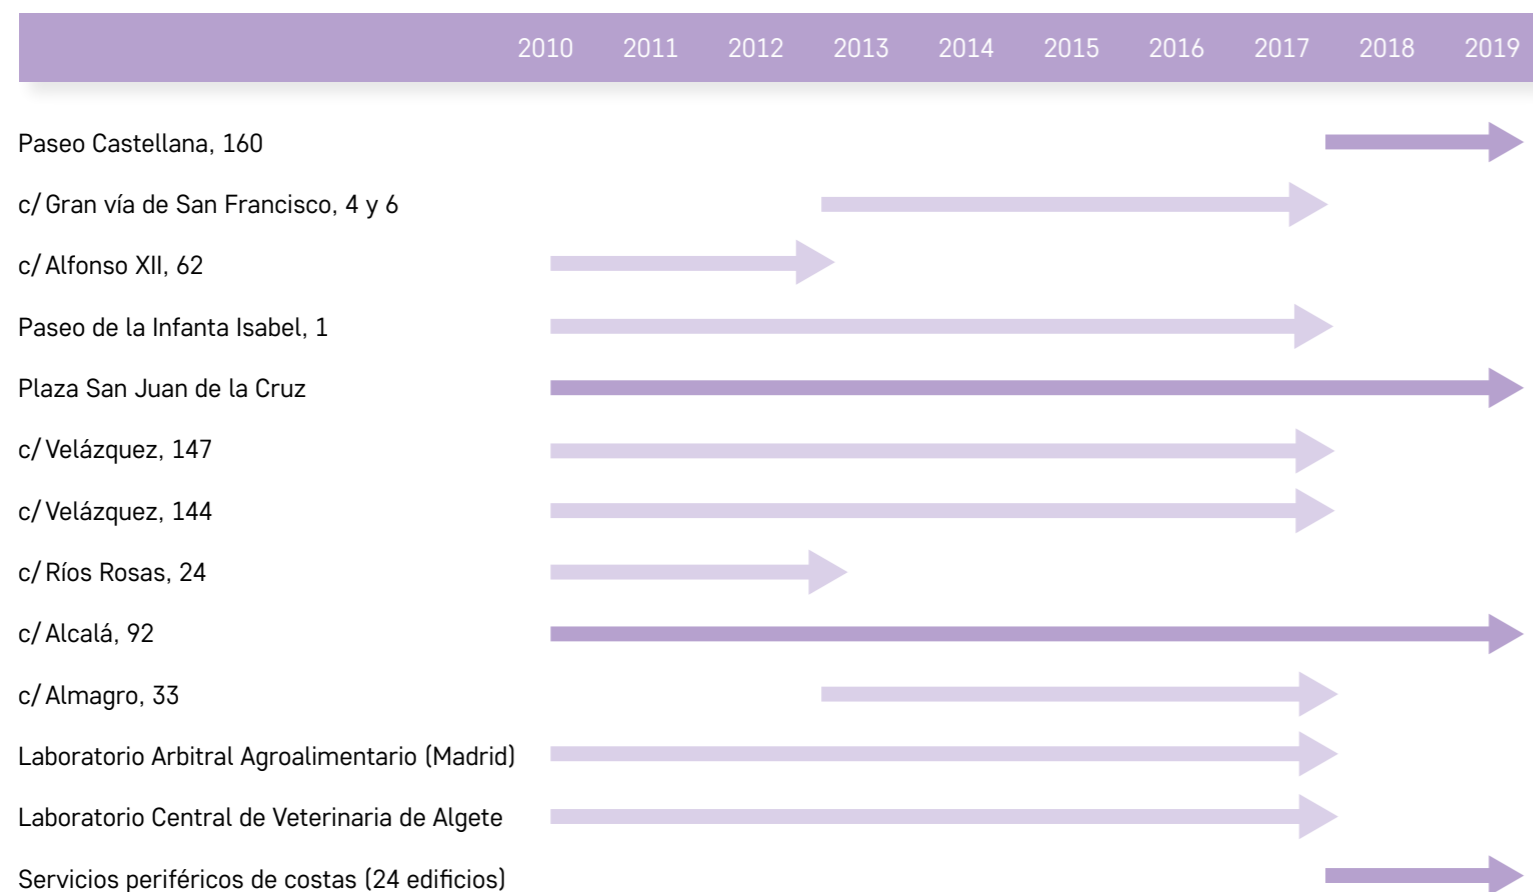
2010 2011 2012 2013 2014 2015 2016 2017 2018 2019

Paseo Castellana, 160

c/ Gran vía de San Francisco, 4 y 6

c/ Alfonso XII, 62

Paseo de la Infanta Isabel, 1

Plaza San Juan de la Cruz

c/ Velázquez, 147

c/ Velázquez, 144

c/ Ríos Rosas, 24

c/ Alcalá, 92

c/ Almagro, 33

Laboratorio Arbitral Agroalimentario (Madrid)

Laboratorio Central de Veterinaria de Algete

Servicios periféricos de costas (24 edificios)